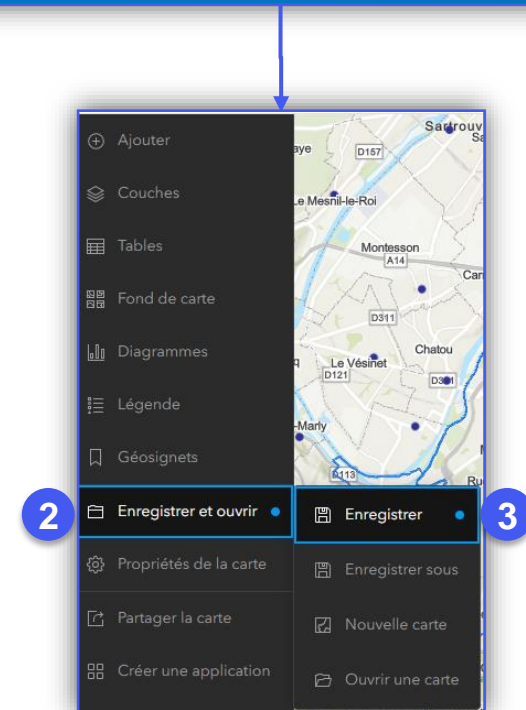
Ajouter
Couches
Tables
Fond de carte
Diagrammes
Légende
Géosignets
2
Enregistrer et ouvrir
Propriétés de la carte
Partager la carte
Créer une application

Enregistrer
3
Enregistrer sous
Nouvelle carte
Ouvrir une carte

Sartrouv
aye
D157
Le Mesnil-le-Roi
Montesson
A14
Car
D311
Chatou
Le Vésinet
D121
D301
-Marly
D113